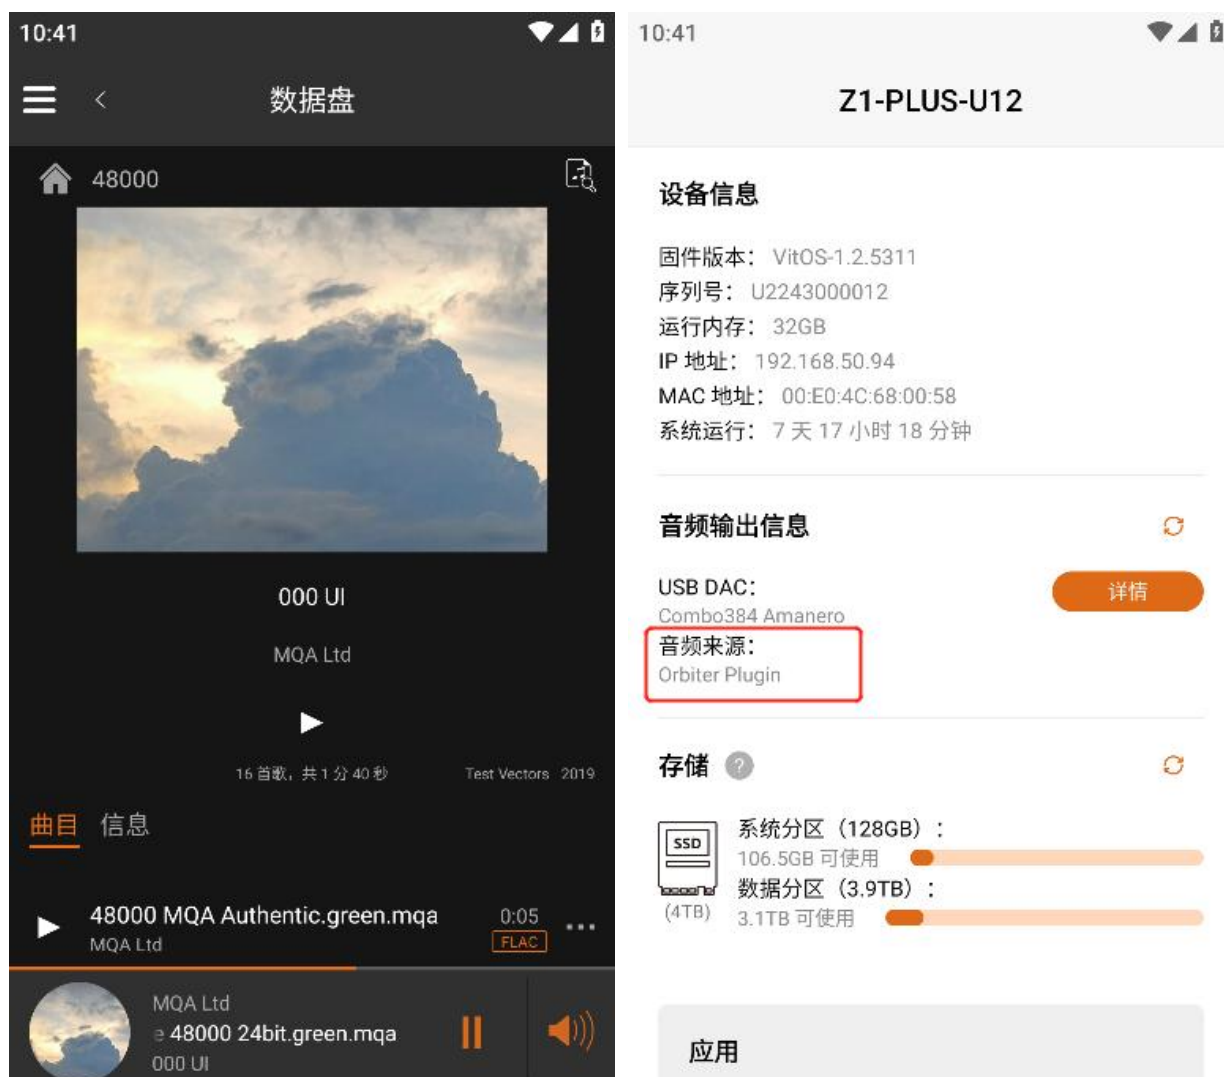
10:41

数据盘

48000

000 UI

MQA Ltd

16 首歌，共 1 分 40 秒

Test Vectors 2019

曲目 信息

48000 MQA Authentic.green.mqa
MQA Ltd
0:05
FLAC

MQA Ltd
e 48000 24bit.green.mqa
000 UI

10:41

Z1-PLUS-U12

设备信息

固件版本：VitOS-1.2.5311
序列号：U2243000012
运行内存：32GB
IP 地址：192.168.50.94
MAC 地址：00:E0:4C:68:00:58
系统运行：7 天 17 小时 18 分钟

音频输出信息

USB DAC：
Combo384 Amanero
详情
音频来源：
Orbiter Plugin

存储 ?

SSD
(4TB)
系统分区（128GB）：
106.5GB 可使用
数据分区（3.9TB）：
3.1TB 可使用

应用